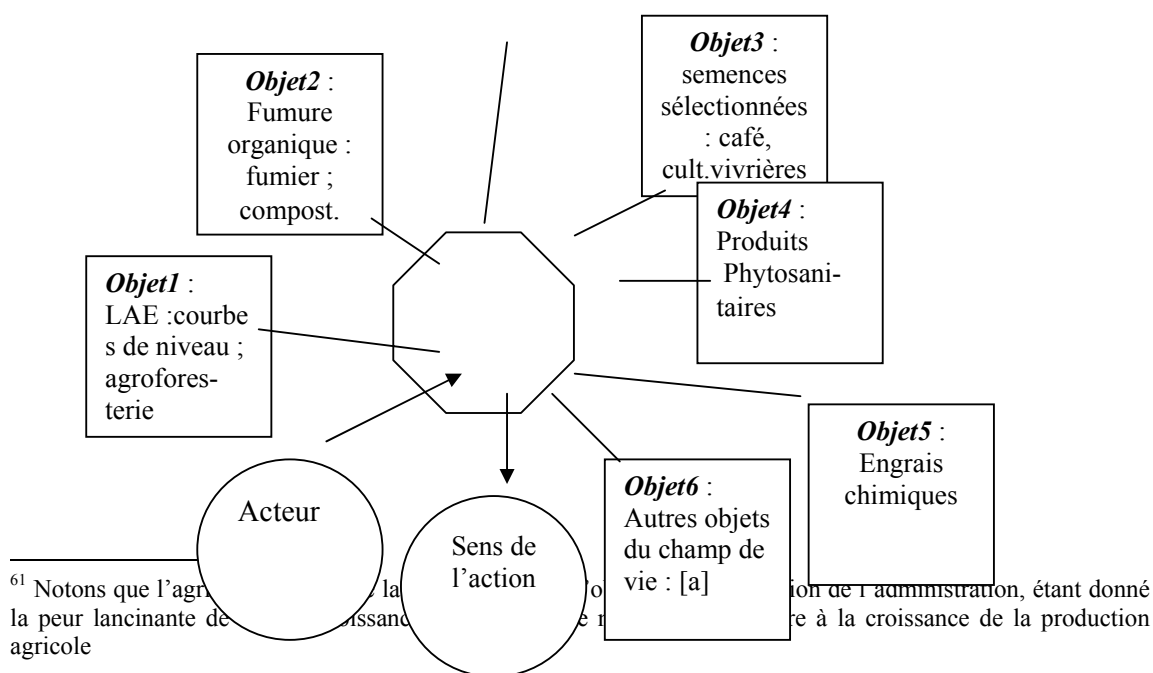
*Objet2* : Fumure organique : fumier ; compost.

*Objet3* : semences sélectionnées : café, cult.vivrières

*Objet4* : Produits Phytosanitaires

*Objet1* : LAE :courbes de niveau ; agroforesterie

*Objet5* : Engrais chimiques

*Objet6* : Autres objets du champ de vie : [a]

Acteur

Sens de l'action

$^{61}$ Notons que l'agri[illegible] la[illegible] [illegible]ion de l'administration, étant donné la peur lancinante de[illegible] croissanc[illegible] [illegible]re à la croissance de la production agricole